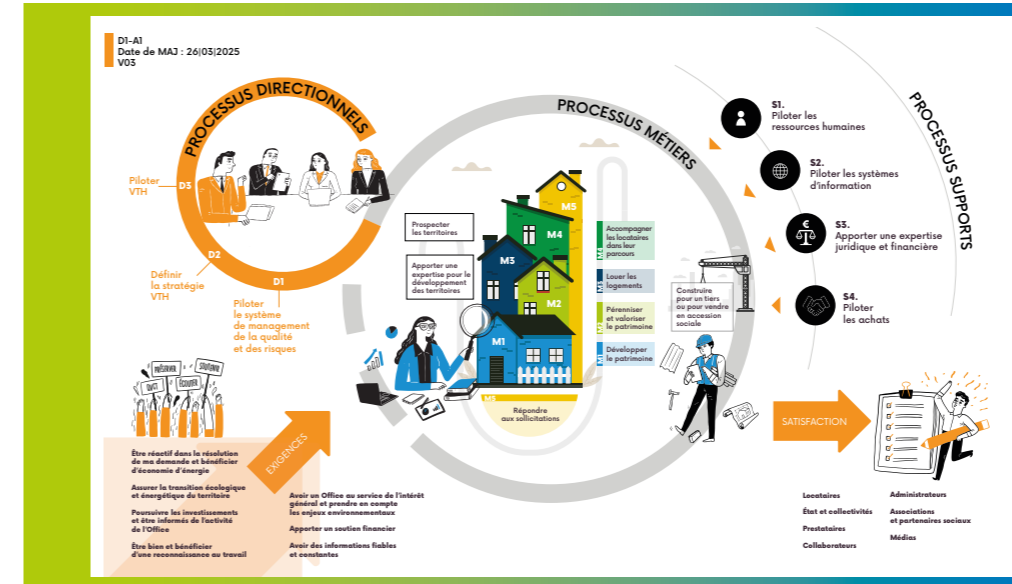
D1-A1
Date de MAJ : 26|03|2025
V03

PROCESSUS DIRECTIONNELS

D3 Piloter VTH

D2 Définir la stratégie VTH

D1 Piloter le système de management de la qualité et des risques

PROCESSUS MÉTIERS

Prospecter les territoires

Apporter une expertise pour le développement des territoires

M5
M4
M3
M2
M1

M4 Accompagner les locataires dans leur parcours

M3 Louer les logements

M2 Pérenniser et valoriser le patrimoine

M1 Développer le patrimoine

Construire pour un tiers ou pour vendre en accession sociale

M5 Répondre aux sollicitations

PROCESSUS SUPPORTS

S1. Piloter les ressources humaines

S2. Piloter les systèmes d'information

S3. Apporter une expertise juridique et financière

S4. Piloter les achats

PRÉSERVER
SOUTENIR
ÉCOUTER

EXIGENCES

Être réactif dans la résolution de mes demands et bénéficier d'économie d'énergie

Assurer la transition écologique et énergétique du territoire

Poursuivre les investissements et être informés de l'activité de l'Office

Être bien et bénéficier d'une reconnaissance au travail

Avoir un Office au service de l'intérêt général et prendre en compte les enjeux environnementaux

Apporter un soutien financier

Avoir des informations fiables et constantes

SATISFACTION

Locataires
État et collectivités
Prestataires
Collaborateurs

Administrateurs
Associations et partenaires sociaux
Médias